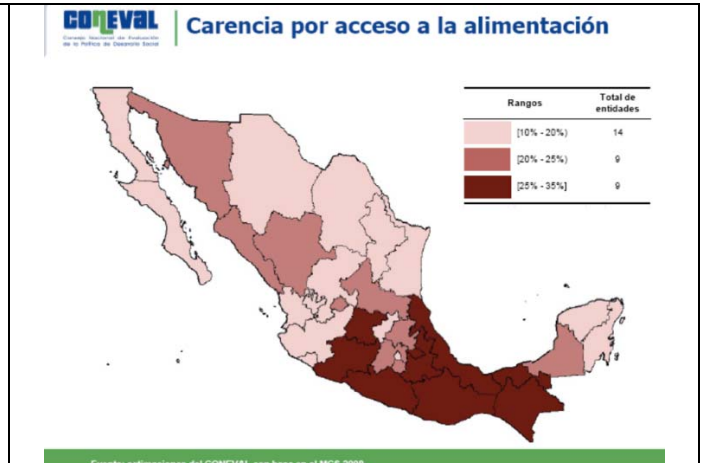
CONEVAL
Consejo Nacional de Evaluación de la Política de Desarrollo Social

Carencia por acceso a la alimentación

| Rangos | Total de entidades |
|---|---|
| [10% - 20%) | 14 |
| [20% - 25%) | 9 |
| [25% - 35%] | 9 |

Fuente: estimaciones del CONEVAL con base en el MCS 2008